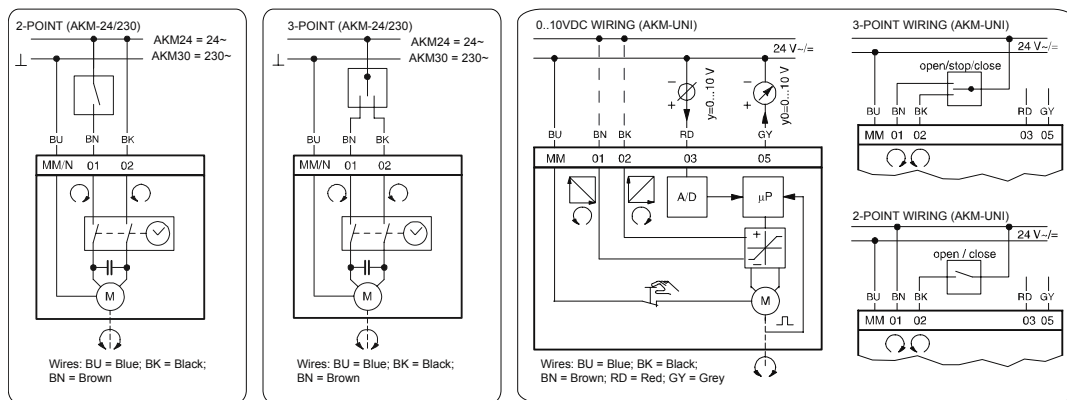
2-POINT (AKM-24/230)

AKM24 = 24~
AKM30 = 230~

BU BN BK

MM/N 01 02

M

Wires: BU = Blue; BK = Black; BN = Brown

3-POINT (AKM-24/230)

AKM24 = 24~
AKM30 = 230~

BU BN BK

MM/N 01 02

M

Wires: BU = Blue; BK = Black; BN = Brown

0..10VDC WIRING (AKM-UNI)

24 V~/=

y=0...10 V

y0=0...10 V

BU BN BK RD GY

MM 01 02 03 05

A/D

µP

M

Wires: BU = Blue; BK = Black; BN = Brown; RD = Red; GY = Grey

3-POINT WIRING (AKM-UNI)

24 V~/=

open/stop/close

BU BN BK RD GY

MM 01 02 03 05

2-POINT WIRING (AKM-UNI)

24 V~/=

open / close

BU BN BK RD GY

MM 01 02 03 05